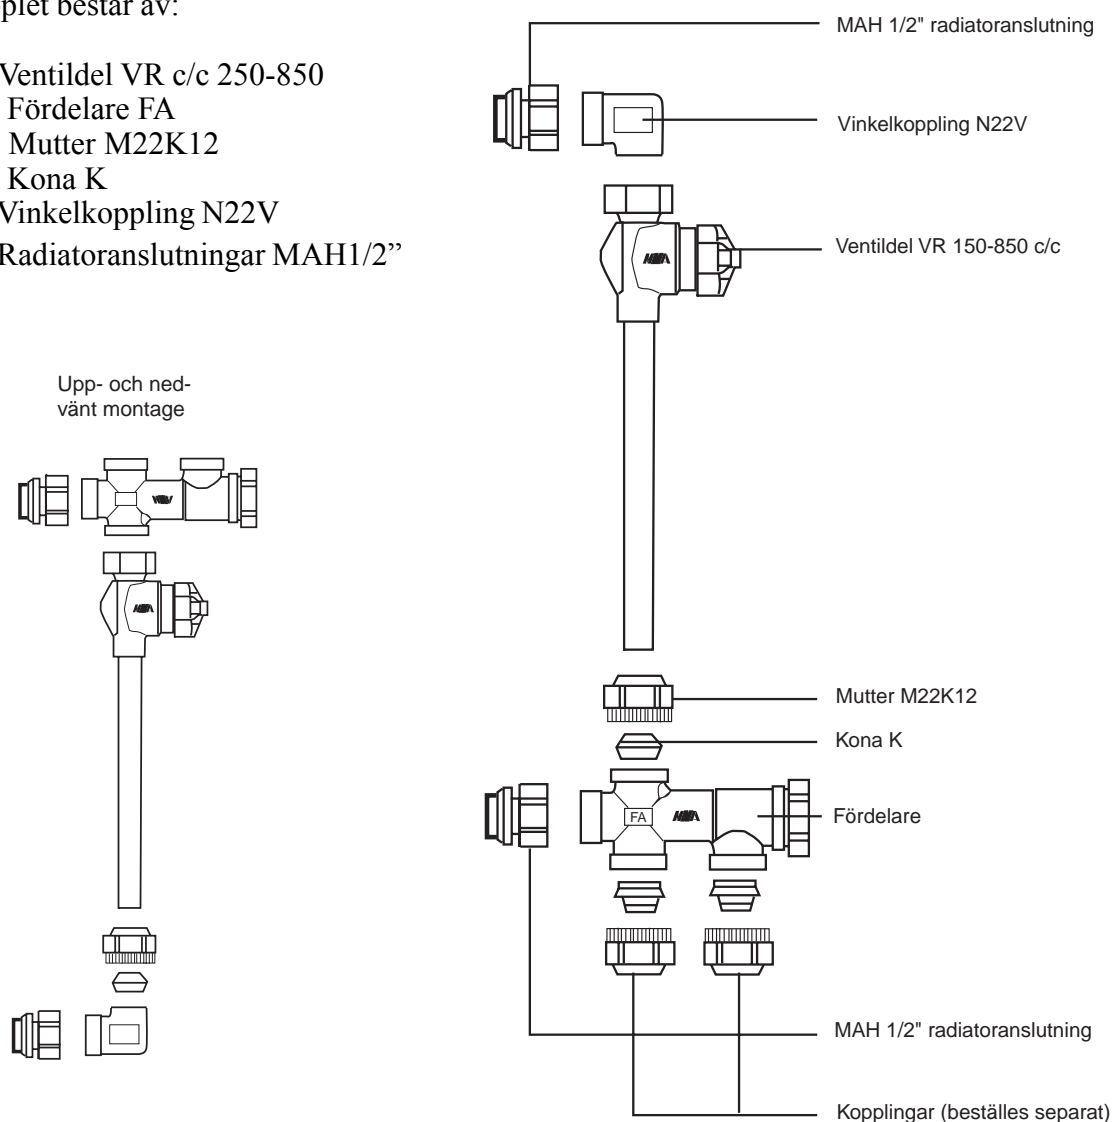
plet består av:

Ventildel VR c/c 250-850
Fördelare FA
Mutter M22K12
Kona K
Vinkelkoppling N22V
Radiatoranslutningar MAH1/2”

Upp- och nedvänt montage

MAH 1/2" radiatoranslutning

Vinkelkoppling N22V

Ventildel VR 150-850 c/c

Mutter M22K12

Kona K

FA

Fördelare

MAH 1/2" radiatoranslutning

Kopplingar (beställes separat)